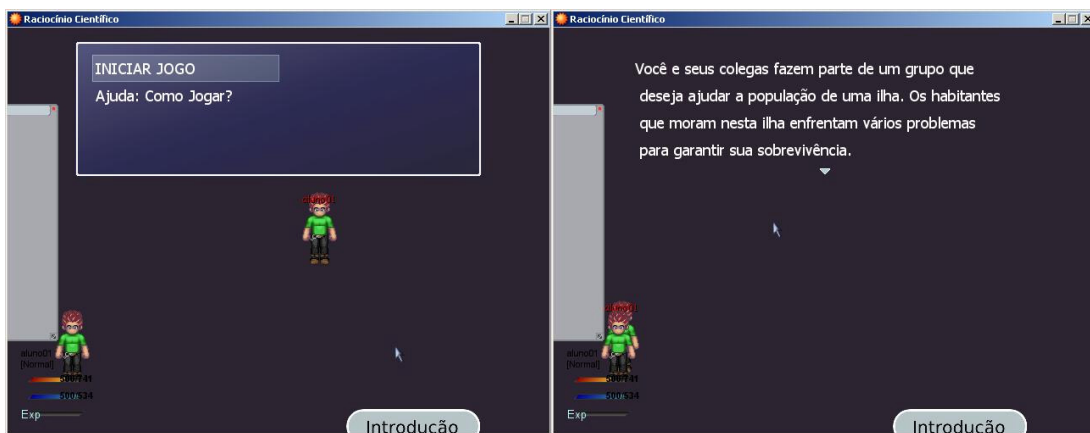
Raciocínio Científico

INICIAR JOGO
Ajuda: Como Jogar?

aluno01

aluno01
[Normal]
Exp

Introdução

Raciocínio Científico

Você e seus colegas fazem parte de um grupo que deseja ajudar a população de uma ilha. Os habitantes que moram nesta ilha enfrentam vários problemas para garantir sua sobrevivência.

aluno01

aluno01
[Normal]
Exp

Introdução